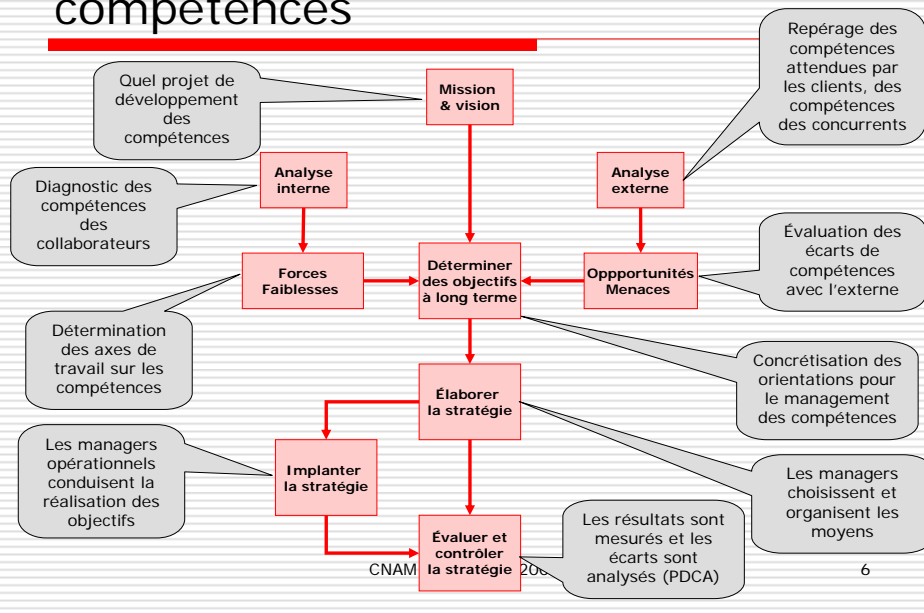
compétences

Repérage des compétences attendues par les clients, des compétences des concurrents

Quel projet de développement des compétences

Mission & vision

Analyse interne

Analyse externe

Diagnostic des compétences des collaborateurs

Forces Faiblesses

Déterminer des objectifs à long terme

Oppportunités Menaces

Évaluation des écarts de compétences avec l'externe

Détermination des axes de travail sur les compétences

Concrétisation des orientations pour le management des compétences

Élaborer la stratégie

Les managers opérationnels conduisent la réalisation des objectifs

Implanter la stratégie

Les managers choisissent et organisent les moyens

Évaluer et contrôler la stratégie

Les résultats sont mesurés et les écarts sont analysés (PDCA)

CNAM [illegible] 200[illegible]

6